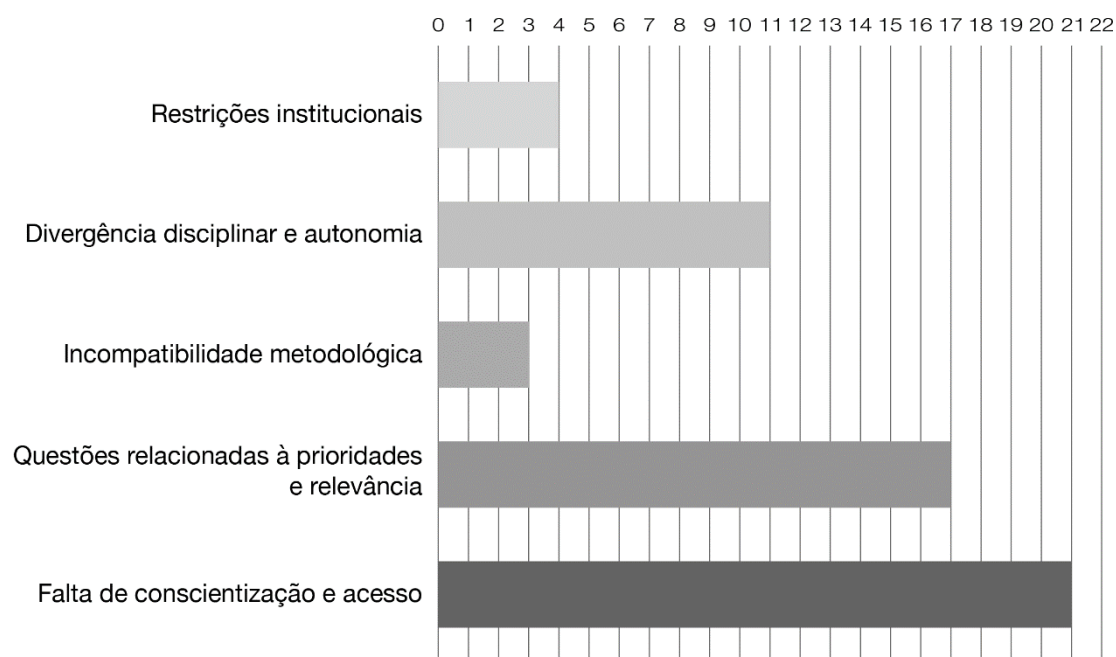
0 1 2 3 4 5 6 7 8 9 10 11 12 13 14 15 16 17 18 19 20 21 22

Restrições institucionais

Divergência disciplinar e autonomia

Incompatibilidade metodológica

Questões relacionadas à prioridades e relevância

Falta de conscientização e acesso